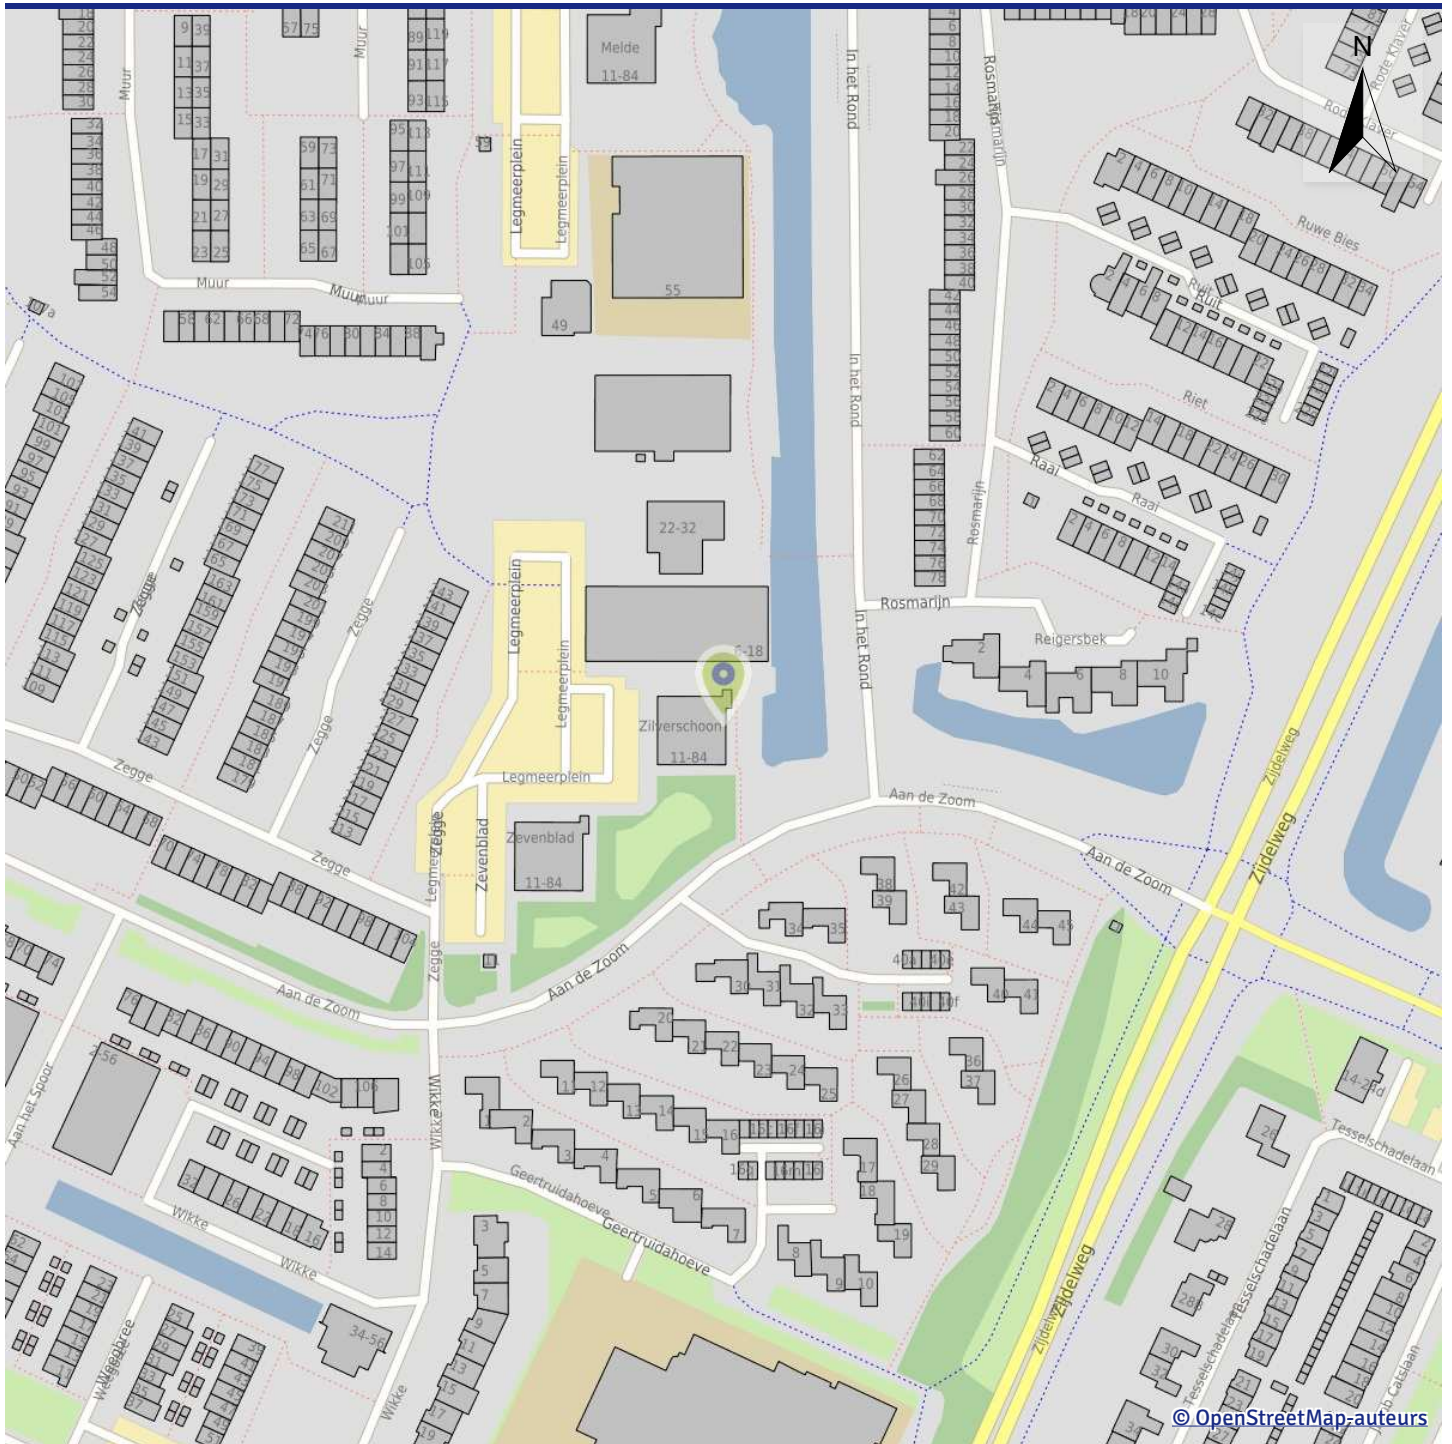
N

Muur
Muur
Muur
Legmeerplein
Legmeerplein
Melde
11-84
55
49
In het Rond
In het Rond
In het Rond
Rosmarijn
Rosmarijn
Rosmarijn
Rozenmarijn
Ruwe Bies
Ruit
Ruit
Riet
Raai
Raai
Zegge
Zegge
Zegge
Zegge
Zegge
Zegge
Legmeerplein
Legmeerplein
Legmeerplein
Legmeerplein
22-32
6-18
Zilverschoon
11-84
Zevenblad
11-84
Zevenblad
Reigersbek
Aan de Zoom
Aan de Zoom
Aan de Zoom
Aan de Zoom
Zijdelweg
Zijdelweg
Zijdelweg
Zijdelweg
Wikke
Wikke
Wikke
Wikke
Geertruidahoeve
Geertruidahoeve
Tesselschadelaan
Tesselschadelaan
Tesselschadelaan
Aan het Spoor
Weegbree
Weegbree
Catslaan
34-56
14-24
© OpenStreetMap-auteurs